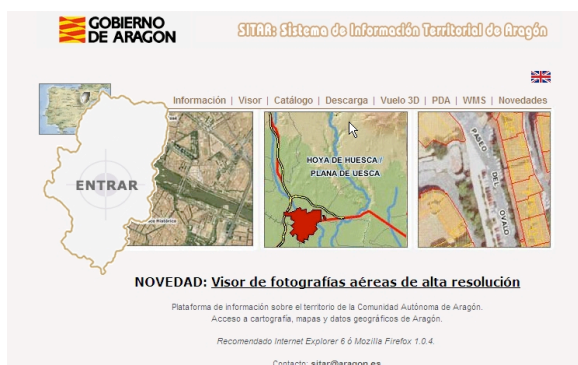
GOBIERNO DE ARAGON

SITAR: Sistema de Información Territorial de Aragón

Información | Visor | Catálogo | Descarga | Vuelo 3D | PDA | WMS | Novedades

ENTRAR

HOYA DE HUESCA / PLANA DE UESCA

PASEO DEL OVALO

NOVEDAD: Visor de fotografías aéreas de alta resolución

Plataforma de información sobre el territorio de la Comunidad Autónoma de Aragón.
Acceso a cartografía, mapas y datos geográficos de Aragón.

Recomendado Internet Explorer 6 ó Mozilla Firefox 1.0.4.

Contacto: sitar@aragon.es